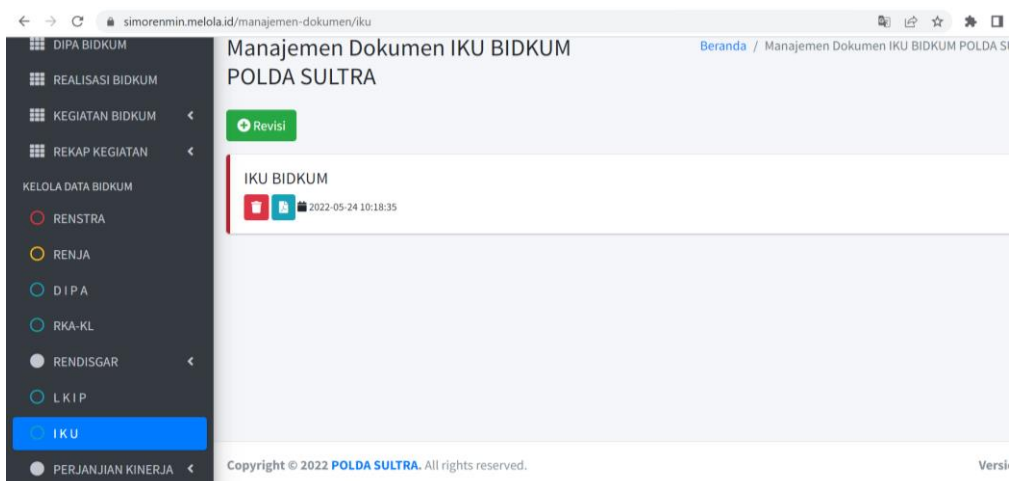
simorenmin.melola.id/manajemen-dokumen/iku

DIPA BIDKUM
REALISASI BIDKUM
KEGIATAN BIDKUM
REKAP KEGIATAN
KELOLA DATA BIDKUM
RENSTRA
RENJA
DIPA
RKA-KL
RENDISGAR
LKIP
IKU
PERJANJIAN KINERJA

Manajemen Dokumen IKU BIDKUM POLDA SULTRA

Beranda / Manajemen Dokumen IKU BIDKUM POLDA S

Revisi

IKU BIDKUM
2022-05-24 10:18:35

Copyright © 2022 POLDA SULTRA. All rights reserved.

Versi